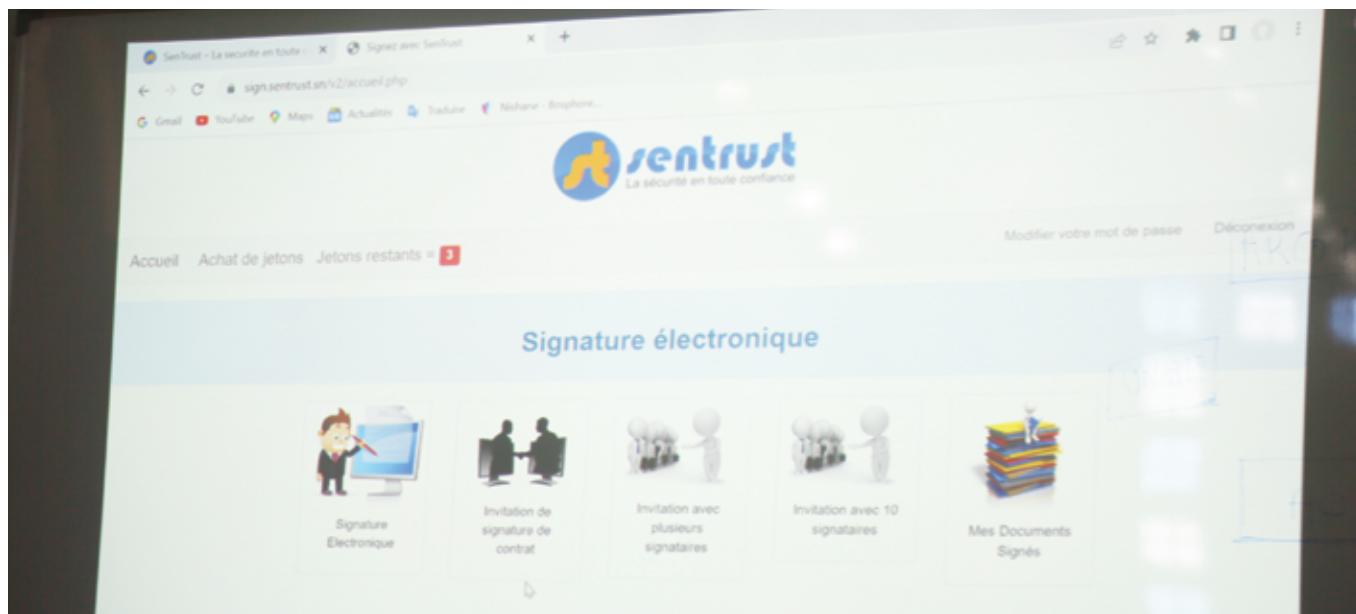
SenTrust - La securite en toute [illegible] × Signez avec SenTrust × +

sign.sentrust.sn/v2/accueil.php

Gmail YouTube Maps Actualités Traduire Nisharw - Bosphore...

sentrust
La sécurité en toute confiance

Accueil Achat de jetons Jetons restants = 3

Modifier votre mot de passe Déconexion

Signature électronique

Signature Electronique

Invitation de signature de contrat

Invitation avec plusieurs signataires

Invitation avec 10 signataires

Mes Documents Signés